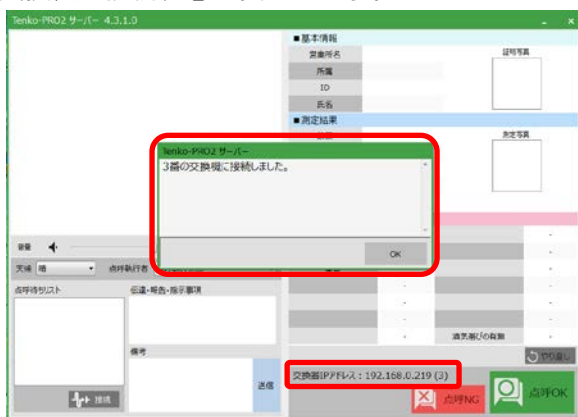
Tenko-PRO2 サーバー 4.3.1.0

■基本情報

営業所名

所属

ID

氏名

証明写真

■測定結果

測定写真

Tenko-PRO2 サーバー

3番の交換機に接続しました。

OK

音量

天候 晴

点呼執行者

点呼待ちリスト

伝達・報告・指示事項

備考

送信

接続

酒気帯びの有無

やり直し

交換器IPアドレス：192.168.0.219 (3)

点呼NG

点呼OK